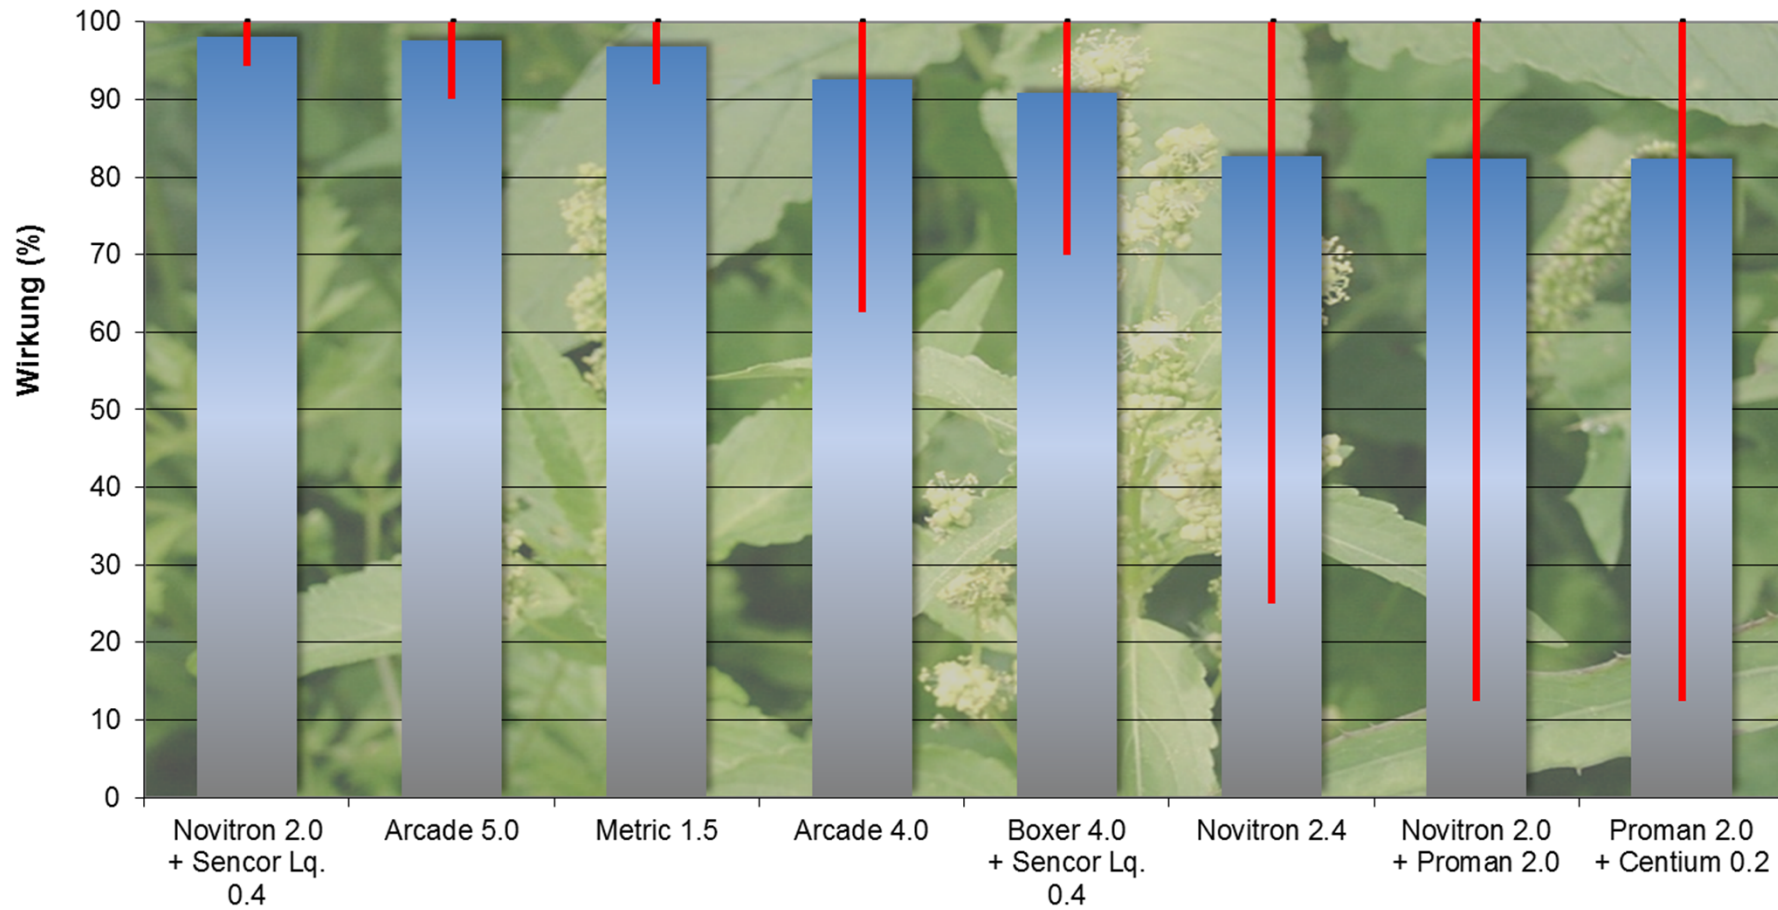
100
90
80
70
60
50
40
30
20
10
0

Wirkung (%)

Novitron 2.0 + Sencor Lq. 0.4
Arcade 5.0
Metric 1.5
Arcade 4.0
Boxer 4.0 + Sencor Lq. 0.4
Novitron 2.4
Novitron 2.0 + Proman 2.0
Proman 2.0 + Centium 0.2